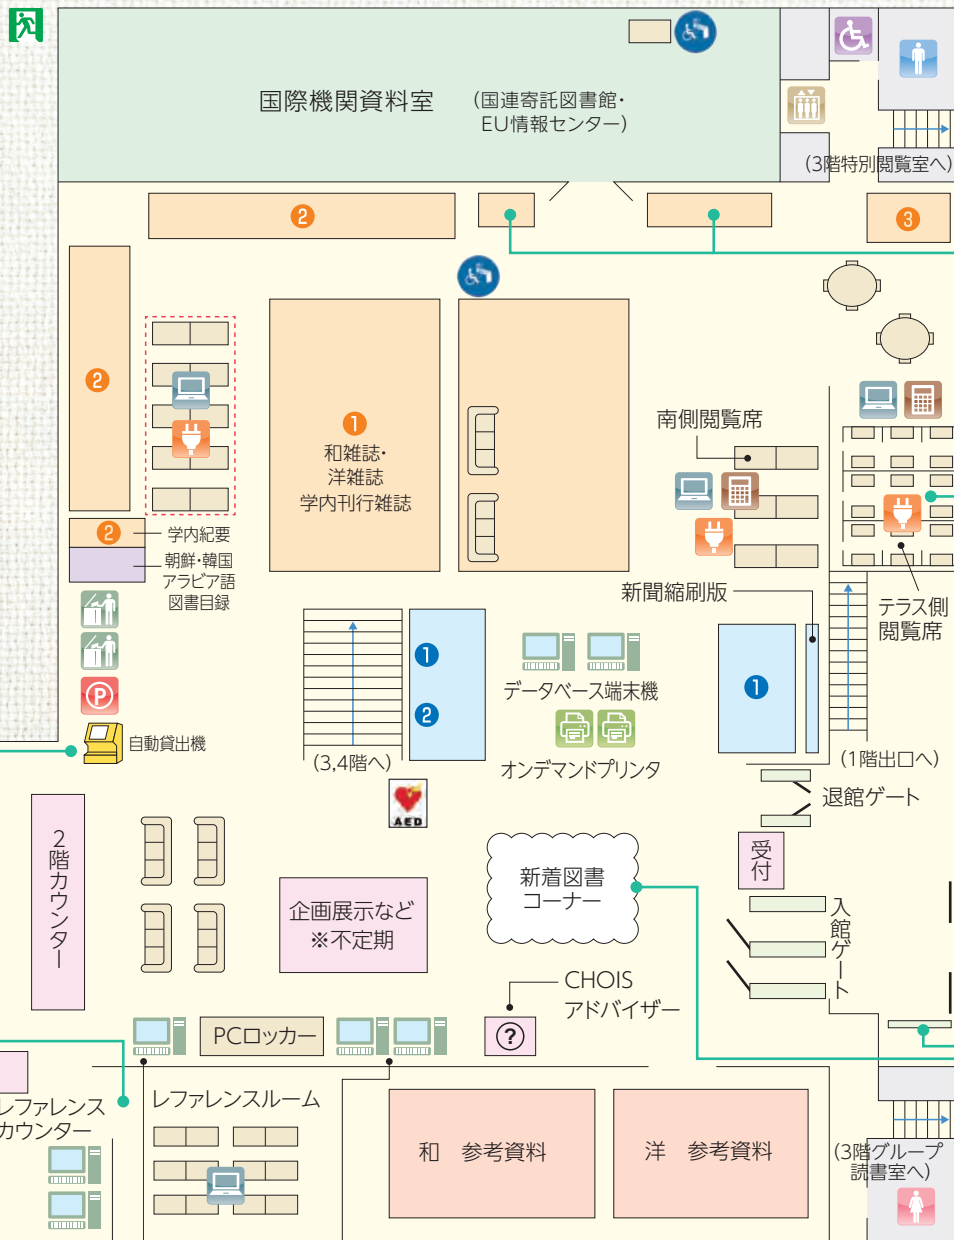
国際機関資料室 (国連寄託図書館・EU情報センター)

(3階特別閲覧室へ)

2

3

2

1
和雑誌・
洋雑誌
学内刊行雑誌

南側閲覧席

2 学内紀要
朝鮮・韓国
アラビア語
図書目録

新聞縮刷版

テラス側
閲覧席

データベース端末機

1
2

1

オンデマンドプリンタ

自動貸出機

(3,4階へ)

(1階出口へ)

退館ゲート

AED

受付

2階カウンター

新着図書
コーナー

企画展示など
※不定期

入館ゲート

CHOIS
アドバイザー

PCロッカー

?

レファレンス
カウンター

レファレンスルーム

和 参考資料

洋 参考資料

(3階グループ
読書室へ)